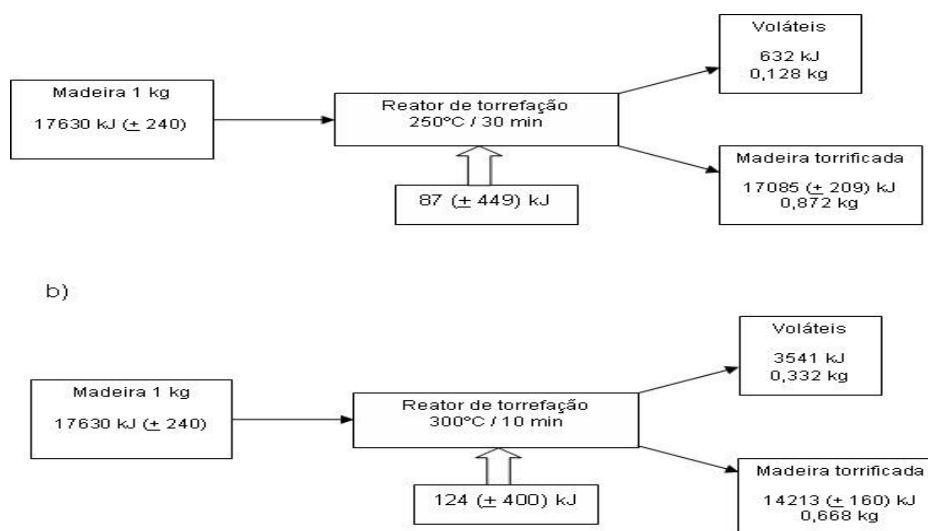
Madeira 1 kg
17630 kJ ($\pm$ 240)

Reator de torrefação
250°C / 30 min

87 ($\pm$ 449) kJ

Voláteis
632 kJ
0,128 kg

Madeira torrificada
17085 ($\pm$ 209) kJ
0,872 kg

b)

Madeira 1 kg
17630 kJ ($\pm$ 240)

Reator de torrefação
300°C / 10 min

124 ($\pm$ 400) kJ

Voláteis
3541 kJ
0,332 kg

Madeira torrificada
14213 ($\pm$ 160) kJ
0,668 kg